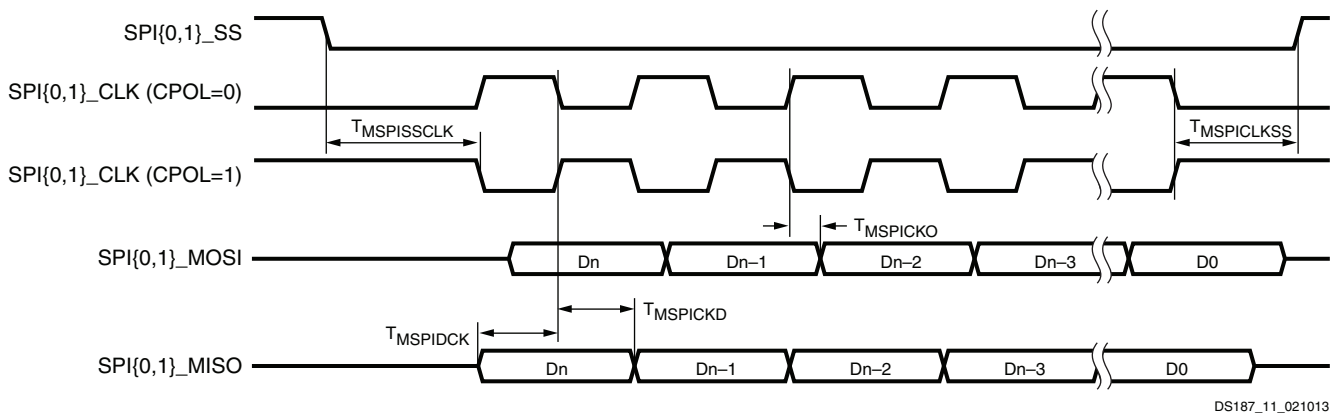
SPI{0,1}_SS

SPI{0,1}_CLK (CPOL=0)

$T_{MSPISSCLK}$

$T_{MSPICLKSS}$

SPI{0,1}_CLK (CPOL=1)

$T_{MSPICKO}$

SPI{0,1}_MOSI

Dn

Dn–1

Dn–2

Dn–3

D0

$T_{MSPICKD}$

$T_{MSPIDCK}$

SPI{0,1}_MISO

Dn

Dn–1

Dn–2

Dn–3

D0

DS187_11_021013